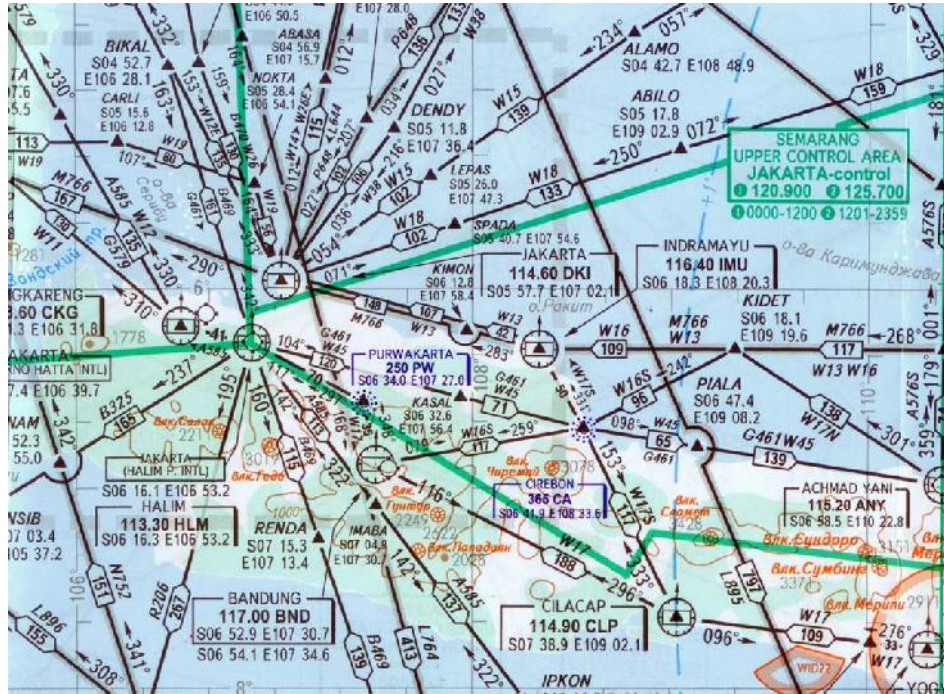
E106 50.5
E107 28.0
BIKAL
S04 52.7
E106 28.1
ABASA
S04 56.9
E107 15.7
NOKTA
S05 28.4
E106 54.1
CARLI
S05 15.6
E106 12.8
DENDY
S05 11.8
E107 36.4
LEPAS
S05 26.0
E107 43.7
SPADA
S05 40.7 E107 54.6
ALAMO
S04 42.7 E108 48.9
ABILO
S05 17.8
E109 02.9
234°
057°
072°
250°
W18
159
W15
139
W18
133
W18
102
SEMARANG
UPPER CONTROL AREA
JAKARTA-control
1 120.900 2 125.700
1 0000-1200 2 1201-2359
JAKARTA
114.60 DKI
S05 57.7 E107 02.1
INDRAMAYU
116.40 IMU
S06 18.3 E108 20.3
KIMON
S06 12.8
E107 58.4
о. Ракит
о-ва Каримунджава
KIDET
S06 18.1
E109 19.6
M766
117
268°
W13 W16
W16
109
M766
W13
W13
42
148
107
W13
M766
283°
330°
332°
163°
153°
W19
107°
113
W19
M766
167
W11
A585
W12
G579
290°
330°
310°
Зондский пр.
GKARENG
.60 CKG
3.60 E106 31.8
1778
AKARTA
RNO HATTA INTL
.4 E106 39.7
237°
195°
104°
W45
120
G461
PURWAKARTA
250 PW
S06 34.0 E107 27.0
KASAL
S06 32.6
E107 56.4
G461
W45
71
W16S
117
259°
W16S
96
242°
PIALA
S06 47.4
E109 08.2
098°
W45
65
G461
G461 W45
139
138
W17N
301°
359°
179°
A576S
B325
165
JAKARTA
(HALIM P. INTL)
S06 16.1 E106 53.2
HALIM
113.30 HLM
S06 16.3 E106 53.2
влк.Салак
2211
влк.Гедэ
3019
115
160°
322°
RENDA
S07 15.3
E107 13.4
CIREBON
365 CA
S06 41.9 E108 33.6
влк. Чиремай
3078
влк. Славет
3428
153°
W17S
117
W17S
116°
влк. Гунтур
2249
2622
влк.Пападаян
2665
IMABA
S07 04.9
E107 30.1
142°
A585
137
W17
188
296°
33°
ACHMAD YANI
115.20 ANY
S06 58.5 E110 22.8
влк.Сундоро
3151
влк.Сумбинг
3371
влк. Мерапи
2911
W17
109
276°
W17
096°
L895
797
NAM
52.3
55.0
342°
NSIB
07 03.4
05 37.2
N752
151
R206
267
L896
155
308°
341°
BANDUNG
117.00 BND
S06 52.9 E107 30.7
S06 54.1 E107 34.6
B469
139
L764
413
322°
CILACAP
114.90 CLP
S07 38.9 E109 02.1
IPKON
WID22
YOG